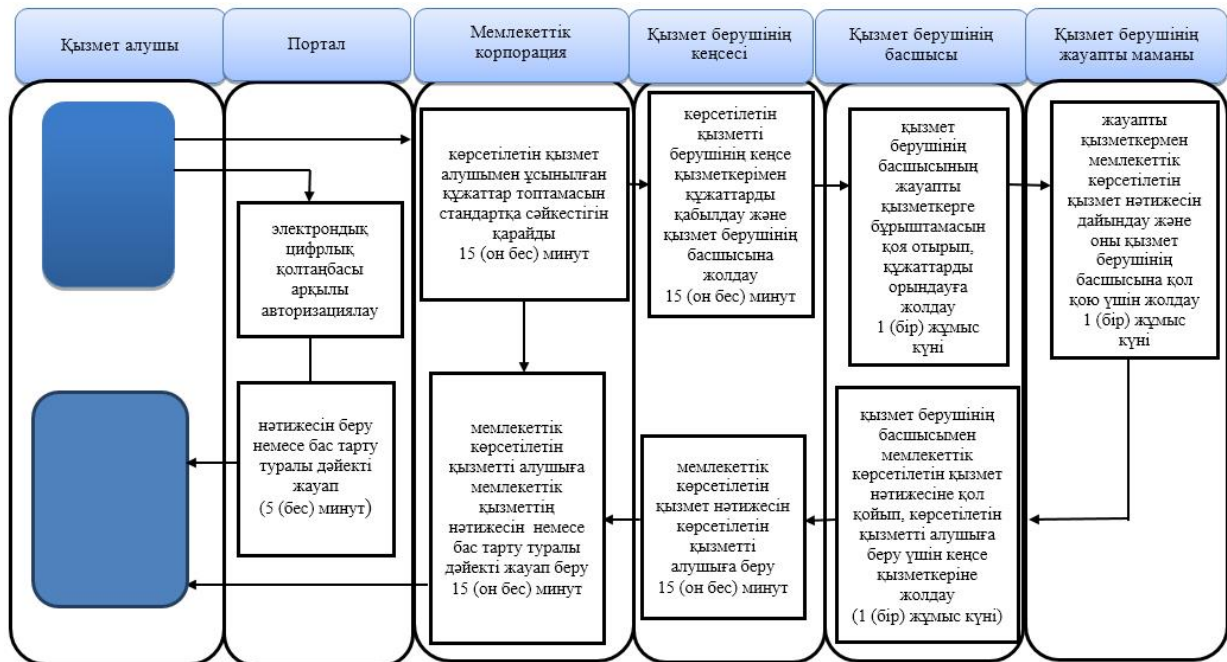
Қызмет алушы

Портал

Мемлекеттік корпорация

Қызмет берушінің кеңсесі

Қызмет берушінің басшысы

Қызмет берушінің жауапты маманы

көрсетілетін қызмет алушымен ұсынылған құжаттар топтамасын стандартқа сәйкестігін қарайды
15 (он бес) минут

көрсетілетін қызметті берушінің кеңсе қызметкерімен құжаттарды қабылдау және қызмет берушінің басшысына жолдау
15 (он бес) минут

қызмет берушінің басшысының жауапты қызметкерге бұрыштамасын қоя отырып, құжаттарды орындауға жолдау
1 (бір) жұмыс күні

жауапты қызметкермен мемлекеттік көрсетілетін қызмет нәтижесін дайындау және оны қызмет берушінің басшысына қол қою үшін жолдау
1 (бір) жұмыс күні

электрондық цифрлық қолтаңбасы арқылы авторизациялау

нәтижесін беру немесе бас тарту туралы дәйекті жауап
(5 (бес) минут)

мемлекеттік көрсетілетін қызметті алушыға мемлекеттің қызметтің нәтижесін немесе бас тарту туралы дәйекті жауап беру
15 (он бес) минут

мемлекеттік көрсетілетін қызмет нәтижесін көрсетілетін қызметті алушыға беру
15 (он бес) минут

қызмет берушінің басшысымен мемлекеттік көрсетілетін қызмет нәтижесіне қол қойып, көрсетілетін қызметті алушыға беру үшін кеңсе қызметкеріне жолдау
(1 (бір) жұмыс күні)